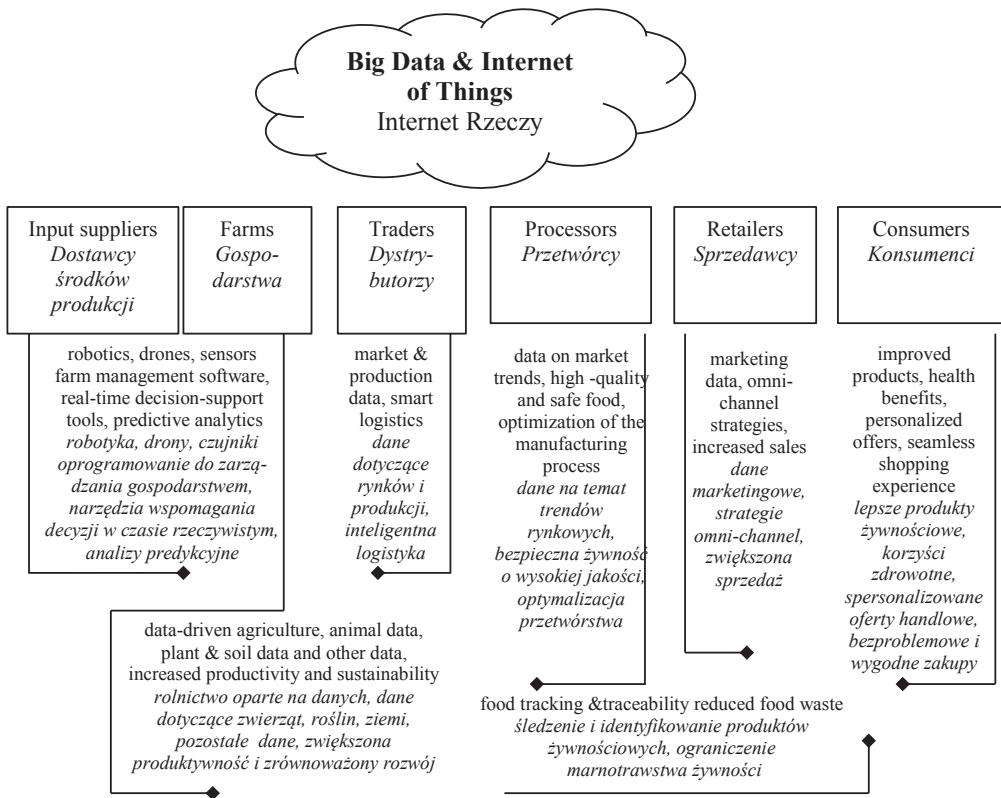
Big Data & Internet of Things
Internet Rzeczy

Input suppliers
*Dostawcy środków produkcji*

Farms
*Gospodarstwa*

Traders
*Dystrybutorzy*

Processors
*Przetwórcy*

Retailers
*Sprzedawcy*

Consumers
*Konsumenci*

robotics, drones, sensors farm management software, real-time decision-support tools, predictive analytics
*robotyka, drony, czujniki oprogramowanie do zarządzania gospodarstwem, narzędzia wspomagania decyzji w czasie rzeczywistym, analizy predykcyjne*

market & production data, smart logistics
*dane dotyczące rynków i produkcji, inteligentna logistyka*

data on market trends, high -quality and safe food, optimization of the manufacturing process
*dane na temat trendów rynkowych, bezpieczna żywność o wysokiej jakości, optymalizacja przetwórstwa*

marketing data, omni-channel strategies, increased sales
*dane marketingowe, strategie omni-channel, zwiększona sprzedaż*

improved products, health benefits, personalized offers, seamless shopping experience
*lepsze produkty żywnościowe, korzyści zdrowotne, spersonalizowane oferty handlowe, bezproblemowe i wygodne zakupy*

data-driven agriculture, animal data, plant & soil data and other data, increased productivity and sustainability
*rolnictwo oparte na danych, dane dotyczące zwierząt, roślin, ziemi, pozostałe dane, zwiększona produktywność i zrównoważony rozwój*

food tracking &traceability reduced food waste
*śledzenie i identyfikowanie produktów żywnościowych, ograniczenie marnotrawstwa żywności*